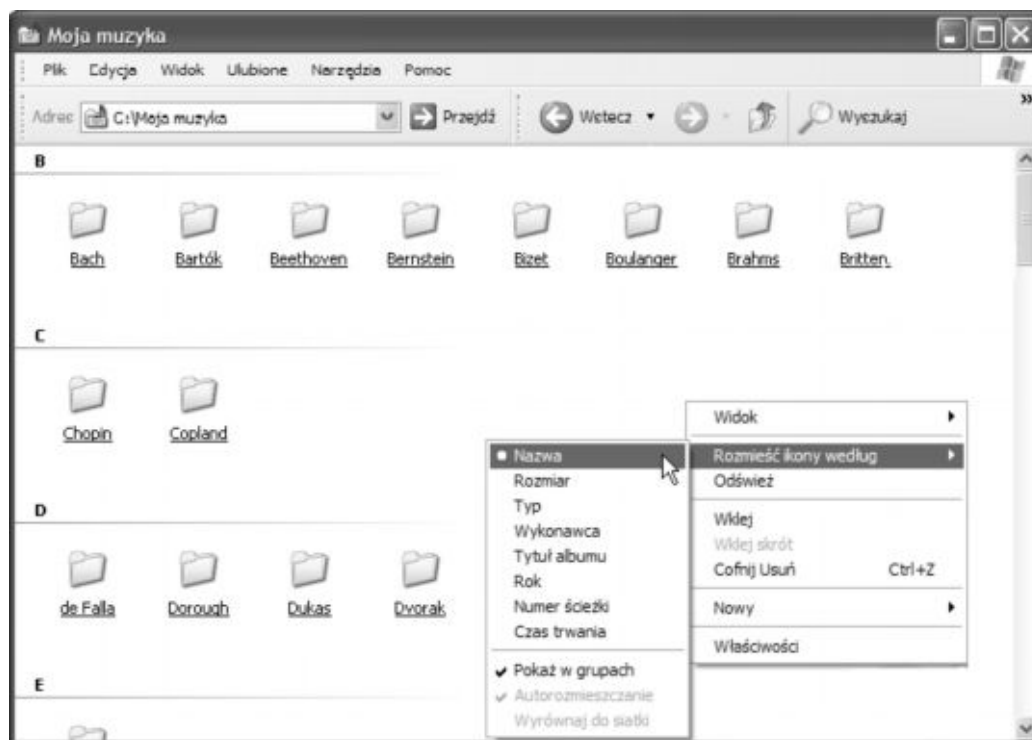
Moja muzyka

Plik Edycja Widok Ulubione Narzędzia Pomoc

Adres C:\Moja muzyka Przejdź Wstecz Wyszukaj

B

Bach Bartók Beethoven Bernstein Bizet Boulanger Brahms Britten.

C

Chopin Copland

D

de Falla Dorough Dukas Dvorak

E

Widok
Rozmieść ikony według
Odśwież
Wklej
Wklej skrót
Cofnij Usuń Ctrl+Z
Nowy
Właściwości

Nazwa
Rozmiar
Typ
Wykonawca
Tytuł albumu
Rok
Numer ścieżki
Czas trwania
Pokaż w grupach
Autorozmieszczanie
Wyrównaj do siatki